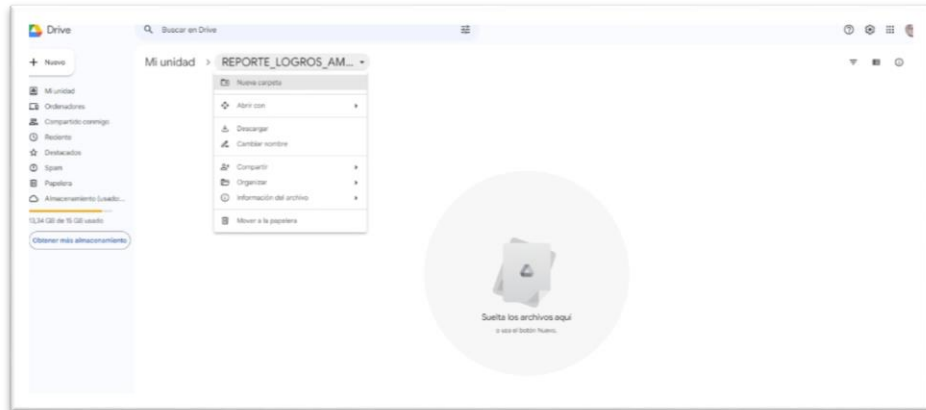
Drive

Buscar en Drive

+ Nuevo

Mi unidad
Ordenadores
Compartido conmigo
Reciente
Destacados
Spam
Papelera
Almacenamiento (usado...

13,34 GB de 15 GB usado

Obtener más almacenamiento

Mi unidad > REPORTE_LOGROS_AM...

Nueva carpeta
Abrir con
Descargar
Cambiar nombre
Compartir
Organizar
Información del archivo
Mover a la papelera

Suelta los archivos aquí
o usa el botón Nuevo.